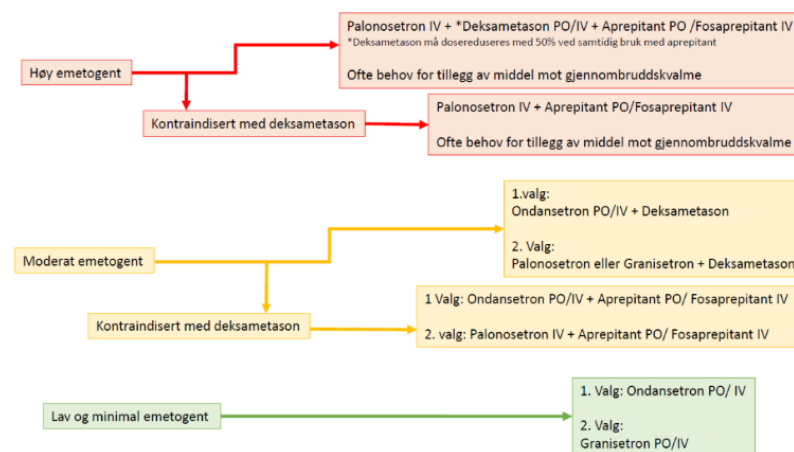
Høy emetogent

Palonosetron IV + *Deksametason PO/IV + Aprepitant PO /Fosaprepitant IV
*Deksametason måovedoseres med 50% ved samtidig bruk med aprepitant

Ofte behov for tillegg av middel mot gjennombruddskvalme

Kontraindisert med deksametason

Palonosetron IV + Aprepitant PO/Fosaprepitant IV

Ofte behov for tillegg av middel mot gjennombruddskvalme

Moderat emetogent

1.valg:
Ondansetron PO/IV + Deksametason

2. Valg:
Palonosetron eller Granisetron + Deksametason

Kontraindisert med deksametason

1 Valg: Ondansetron PO/IV + Aprepitant PO/ Fosaprepitant IV

2. valg: Palonosetron IV + Aprepitant PO/ Fosaprepitant IV

Lav og minimal emetogent

1. Valg: Ondansetron PO/ IV

2. Valg:
Granisetron PO/IV